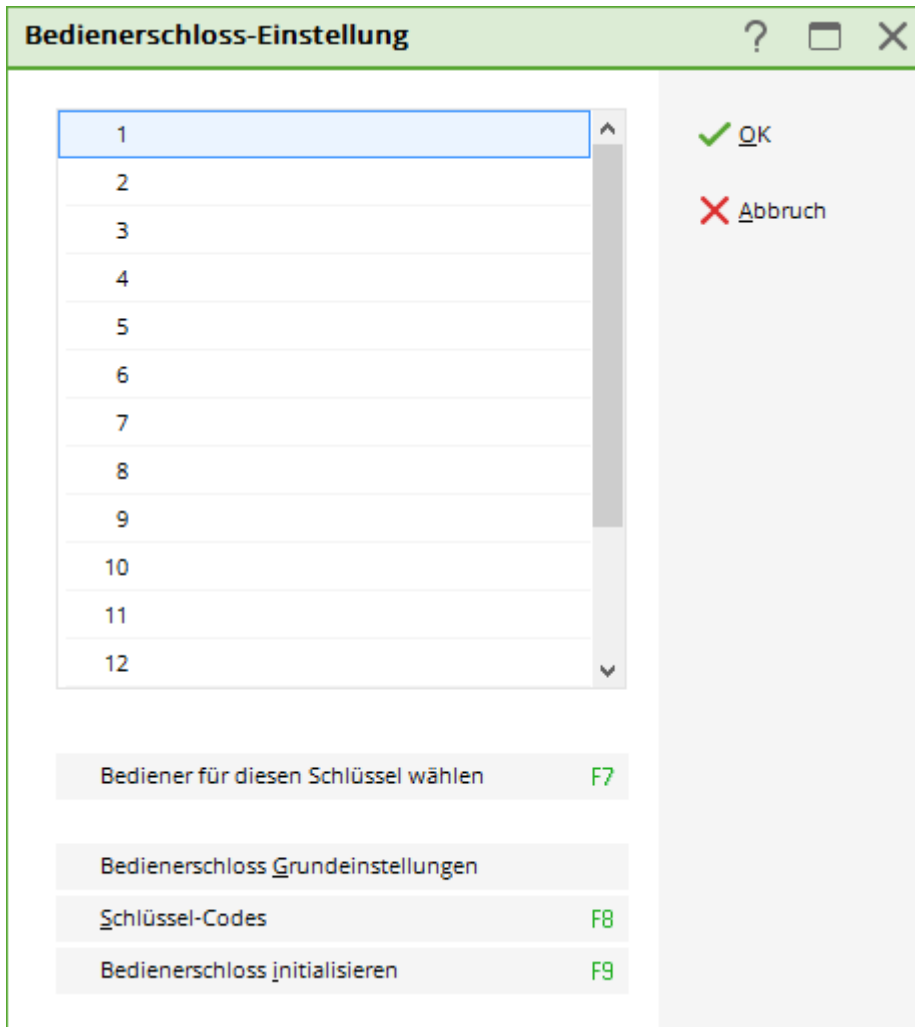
Bedienerschloss-Einstellung

?

1
2
3
4
5
6
7
8
9
10
11
12

OK

Abbruch

Bediener für diesen Schlüssel wählen F7

Bedienerschloss Grundeinstellungen

Schlüssel-Codes F8

Bedienerschloss initialisieren F9